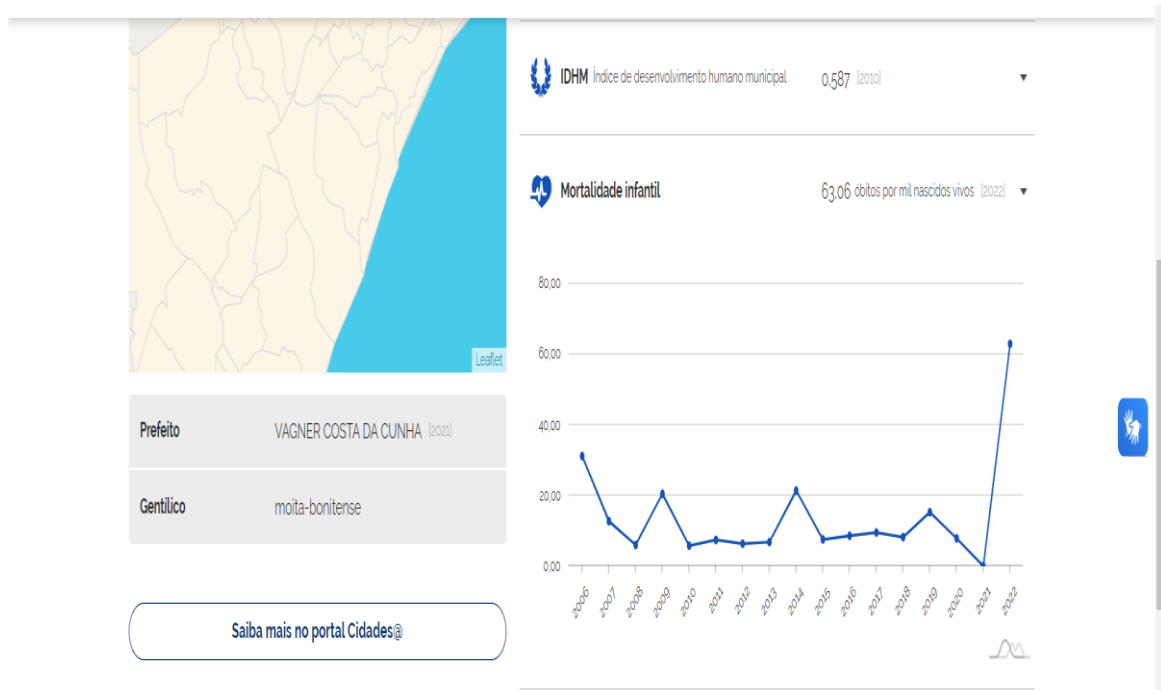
Leaflet

Prefeito VAGNER COSTA DA CUNHA [2021]

Gentílico moita-bonitense

Saiba mais no portal Cidades@

IDHM Índice de desenvolvimento humano municipal 0,587 [2010] ▼

Mortalidade infantil 63,06 óbitos por mil nascidos vivos [2022] ▼

80,00
60,00
40,00
20,00
0,00

2006 2007 2008 2009 2010 2011 2012 2013 2014 2015 2016 2017 2018 2019 2020 2021 2022